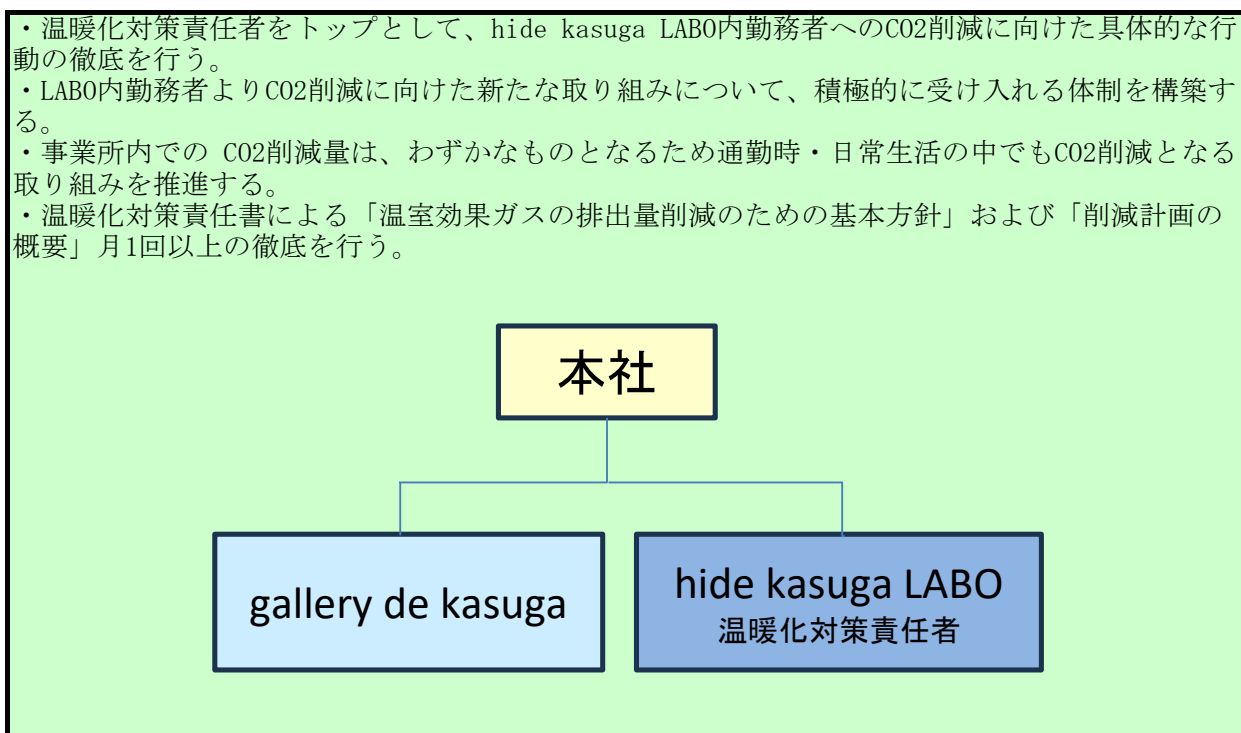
・温暖化対策責任者をトップとして、hide kasuga LABO内勤務者へのCO2削減に向けた具体的な行動の徹底を行う。
・LABO内勤務者よりCO2削減に向けた新たな取り組みについて、積極的に受け入れる体制を構築する。
・事業所内での CO2削減量は、わずかなものとなるため通勤時・日常生活の中でもCO2削減となる取り組みを推進する。
・温暖化対策責任書による「温室効果ガスの排出量削減のための基本方針」および「削減計画の概要」月1回以上の徹底を行う。

本社

gallery de kasuga

hide kasuga LABO
温暖化対策責任者